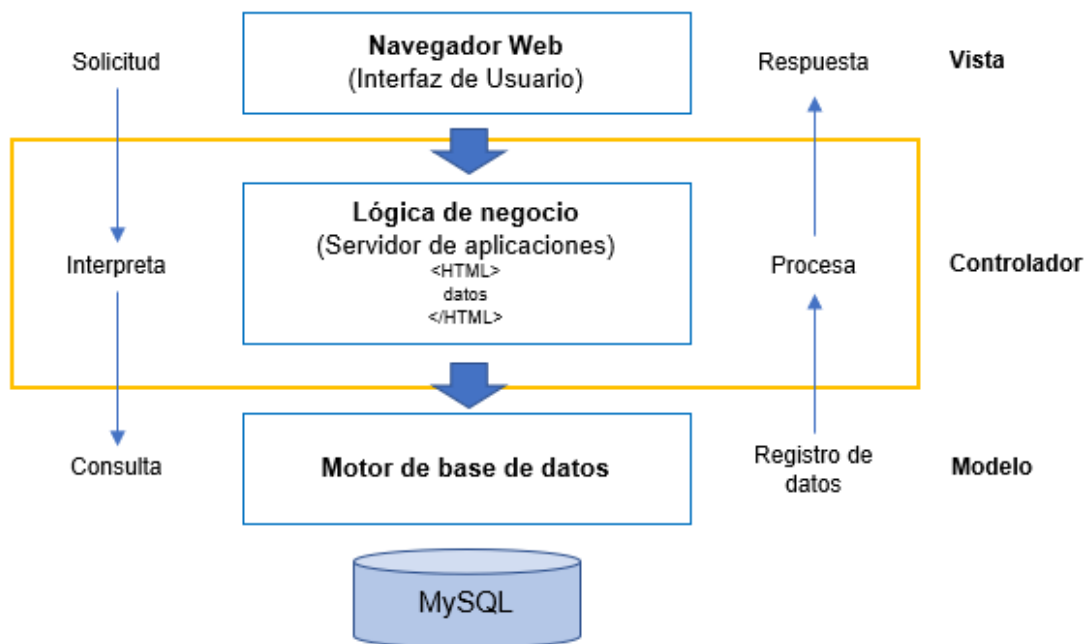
Solicitud

**Navegador Web**
(Interfaz de Usuario)

Respuesta

**Vista**

Interpreta

**Lógica de negocio**
(Servidor de aplicaciones)
<HTML>
datos
</HTML>

Procesa

**Controlador**

Consulta

**Motor de base de datos**

Registro de datos

**Modelo**

MySQL